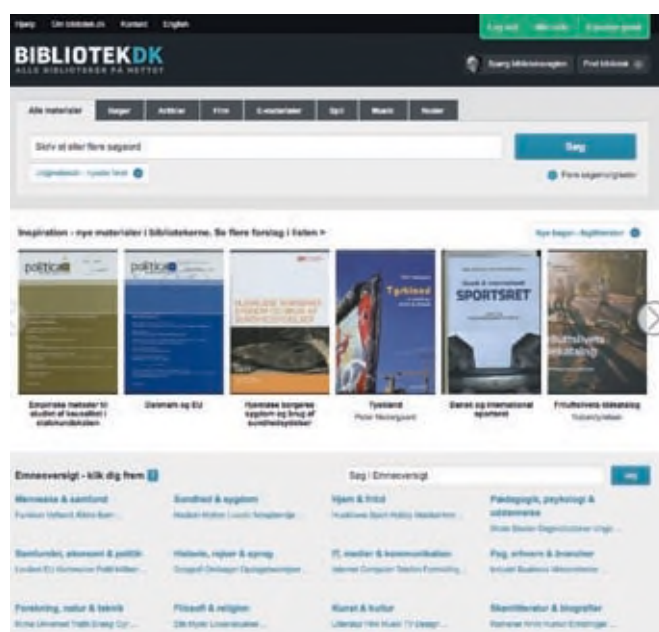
Hjælp Om bibliotek.dk Kontakt English

Log ind Min side Bestil/lån

BIBLIOTEKDK
ALLE BIBLIOTEKER PÅ NETTET

Spørg bibliotekaren Find bibliotek

Alle materialer Bøger Artikler Film E-materialer Spil Musik Noder

Skriv et eller flere søgeord

Søg

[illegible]

Flere søgemuligheder

Inspiration - nye materialer i bibliotekerne. Se flere forslag i listen >

Nye bøger - faglitteratur

politica

politica

Tyrkiet

SPORTSRET

Empiriske metoder til studiet af kausalitet i statskundskaben

Danmark og EU

Hjemløse borgeres sygdom og brug af sundhedsydelser

Tyrkiet
Peter Nannestad

Dansk og international sportsret

Friluftslivets didaktik

Emneoversigt - klik dig frem

Søg i Emneoversigt

Søg

Mennesker & samfund
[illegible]

Sundhed & sygdom
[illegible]

Hjem & fritid
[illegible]

Pædagogik, psykologi & uddannelse
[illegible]

Samfund, økonomi & politik
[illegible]

Historie, rejser & sprog
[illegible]

IT, medier & kommunikation
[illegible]

Fag, erhverv & brancher
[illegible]

Forskning, natur & teknik
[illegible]

Filosofi & religion
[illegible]

Kunst & kultur
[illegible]

Skønlitteratur & biografier
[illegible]